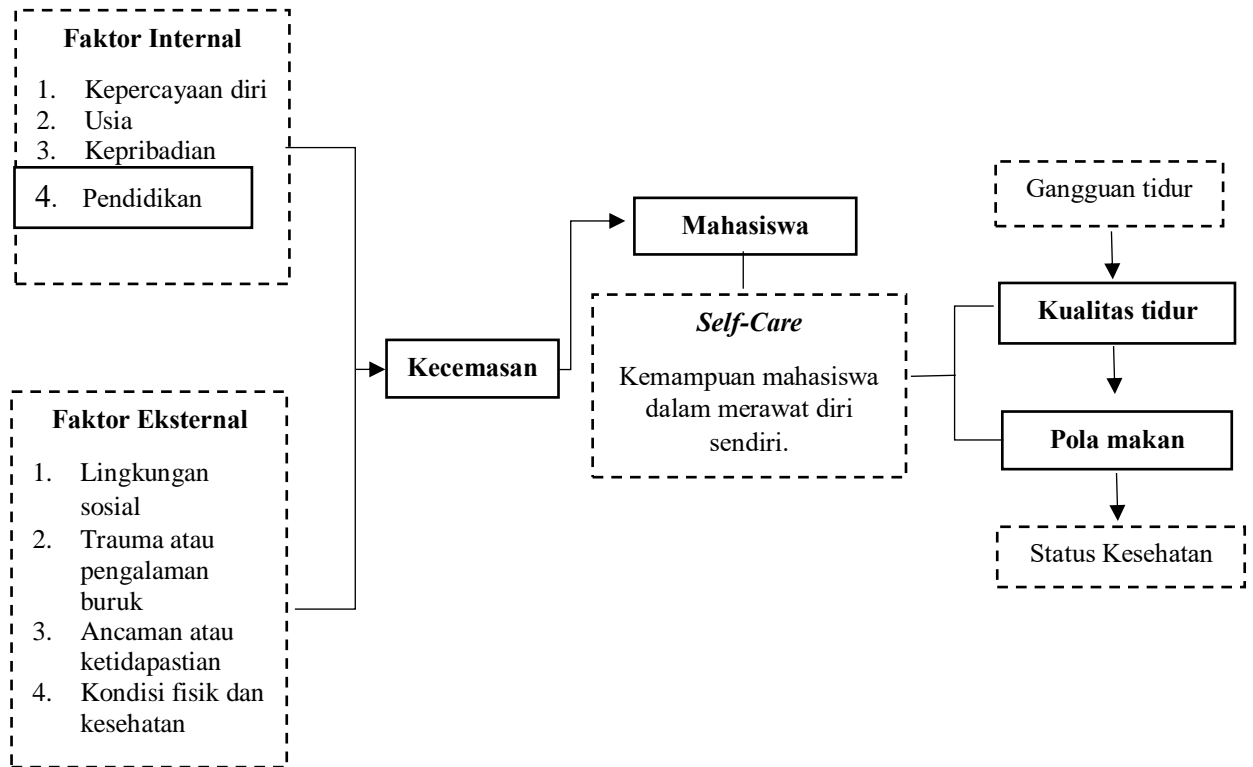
Faktor Internal

1. Kepercayaan diri
2. Usia
3. Kepribadian
4. Pendidikan

Faktor Eksternal

1. Lingkungan sosial
2. Trauma atau pengalaman buruk
3. Ancaman atau ketidapastian
4. Kondisi fisik dan kesehatan

Kecemasan

Mahasiswa

*Self-Care*

Kemampuan mahasiswa dalam merawat diri sendiri.

Gangguan tidur

Kualitas tidur

Pola makan

Status Kesehatan